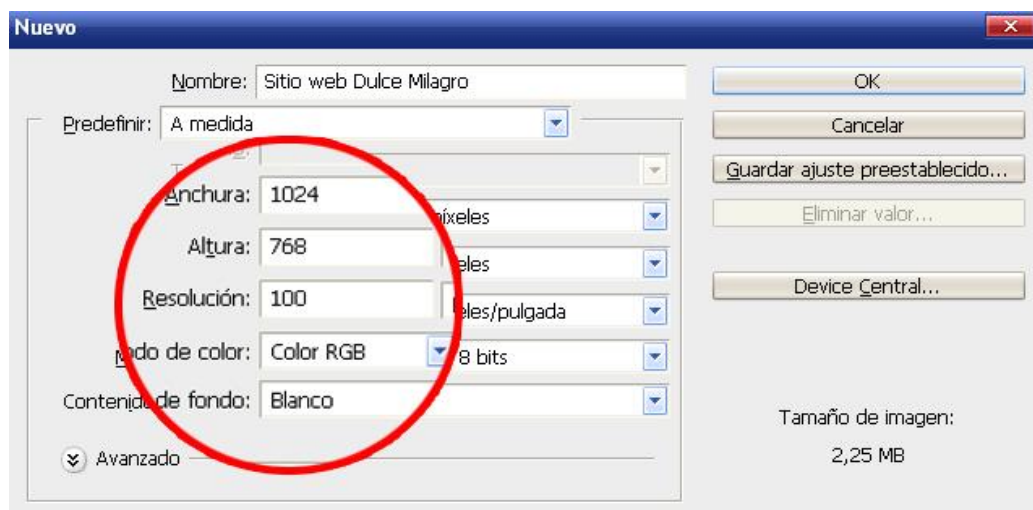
Nuevo

Nombre: Sitio web Dulce Milagro

Predefinir: A medida

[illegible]

Anchura: 1024 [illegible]íxeles

Altura: 768 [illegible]eles

Resolución: 100 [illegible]eles/pulgada

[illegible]odo de color: Color RGB 8 bits

Contenid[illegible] de fondo: Blanco

Avanzado

OK

Cancelar

Guardar ajuste preestablecido...

Eliminar valor...

Device Central...

Tamaño de imagen:

2,25 MB